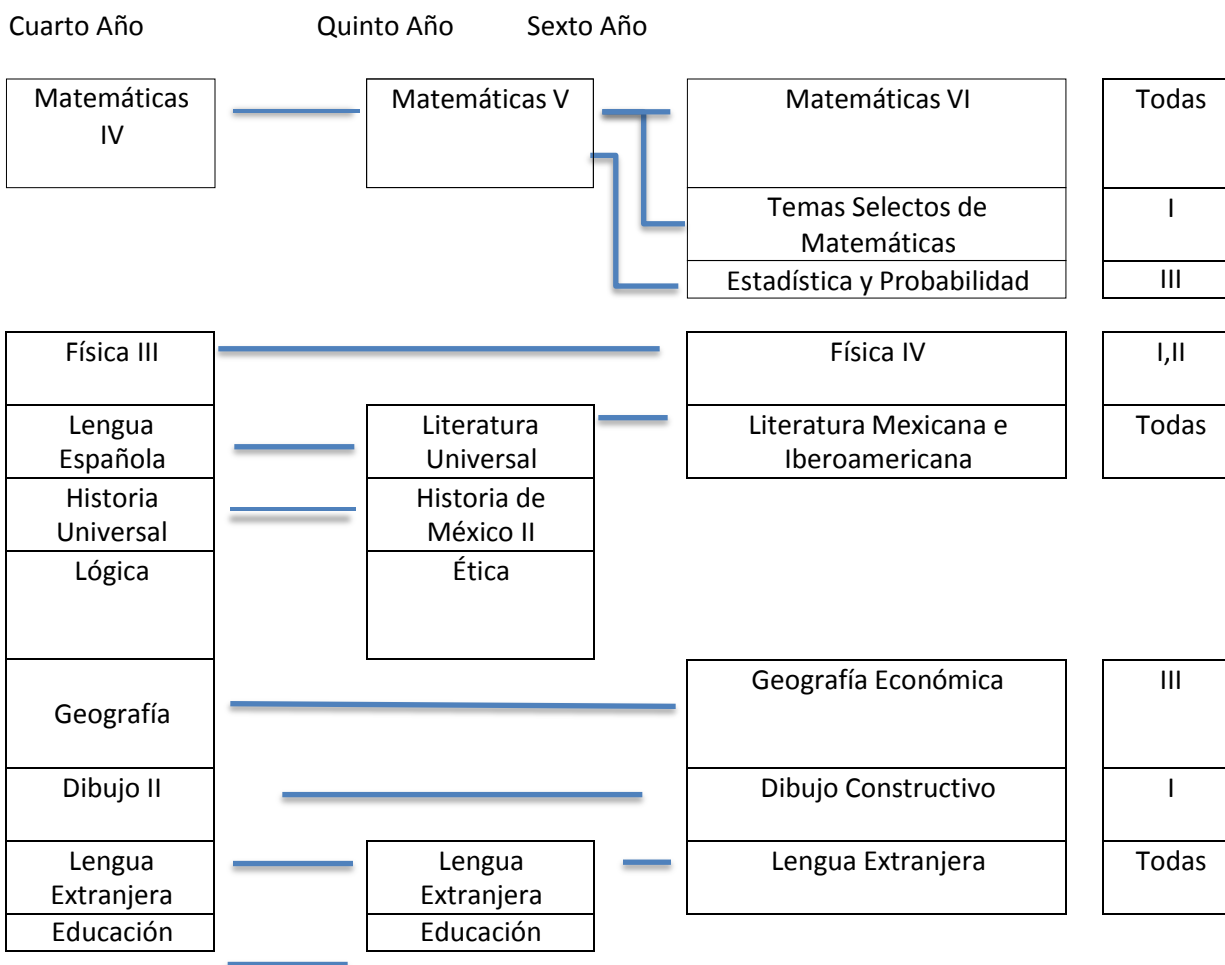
Cuarto Año

Quinto Año

Sexto Año

Matemáticas IV

Matemáticas V

Matemáticas VI

Todas

Temas Selectos de Matemáticas

I

Estadística y Probabilidad

III

Física III

Física IV

I,II

Lengua Española

Literatura Universal

Literatura Mexicana e Iberoamericana

Todas

Historia Universal

Historia de México II

Lógica

Ética

Geografía

Geografía Económica

III

Dibujo II

Dibujo Constructivo

I

Lengua Extranjera

Lengua Extranjera

Lengua Extranjera

Todas

Educación

Educación